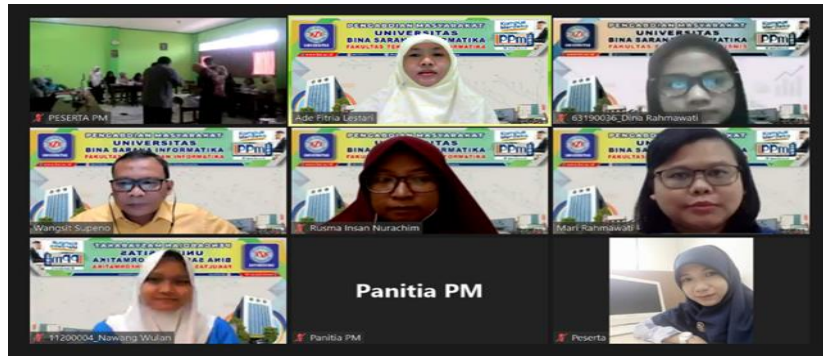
PESERTA PM

PENGABDIAN MASYARAKAT
UNIVERSITAS
BINA SARANA INFORMATIKA
FAKULTAS TE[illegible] INFORMATIKA
PPM
Ade Fitria Lestari

PENGABDIAN MASYARAKAT
UNIVERSITAS
BINA SARANA INFORMATIKA
FAKULTAS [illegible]
PPM
63190036_Dina Rahmawati

PENGABDIAN MASYARAKAT
UNIVERSITAS
BINA SARANA INFORMATIKA
FAKULTAS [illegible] INFORMATIKA
PPM
Wangsit Supeno

PENGABDIAN MASYARAKAT
UNIVERSITAS
BINA SARANA INFORMATIKA
FAKULTAS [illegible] INFORMATIKA
PPM
Rusma Insan Nurachim

PENGABDIAN MASYARAKAT
UNIVERSITAS
BINA SARANA INFORMATIKA
FAKULTAS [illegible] INFORMATIKA
PPM
Mari Rahmawati

PENGABDIAN MASYARAKAT
UNIVERSITAS
BINA SARANA INFORMATIKA
PPM
11200004_Nawang Wulan

Panitia PM
Panitia PM

Peserta